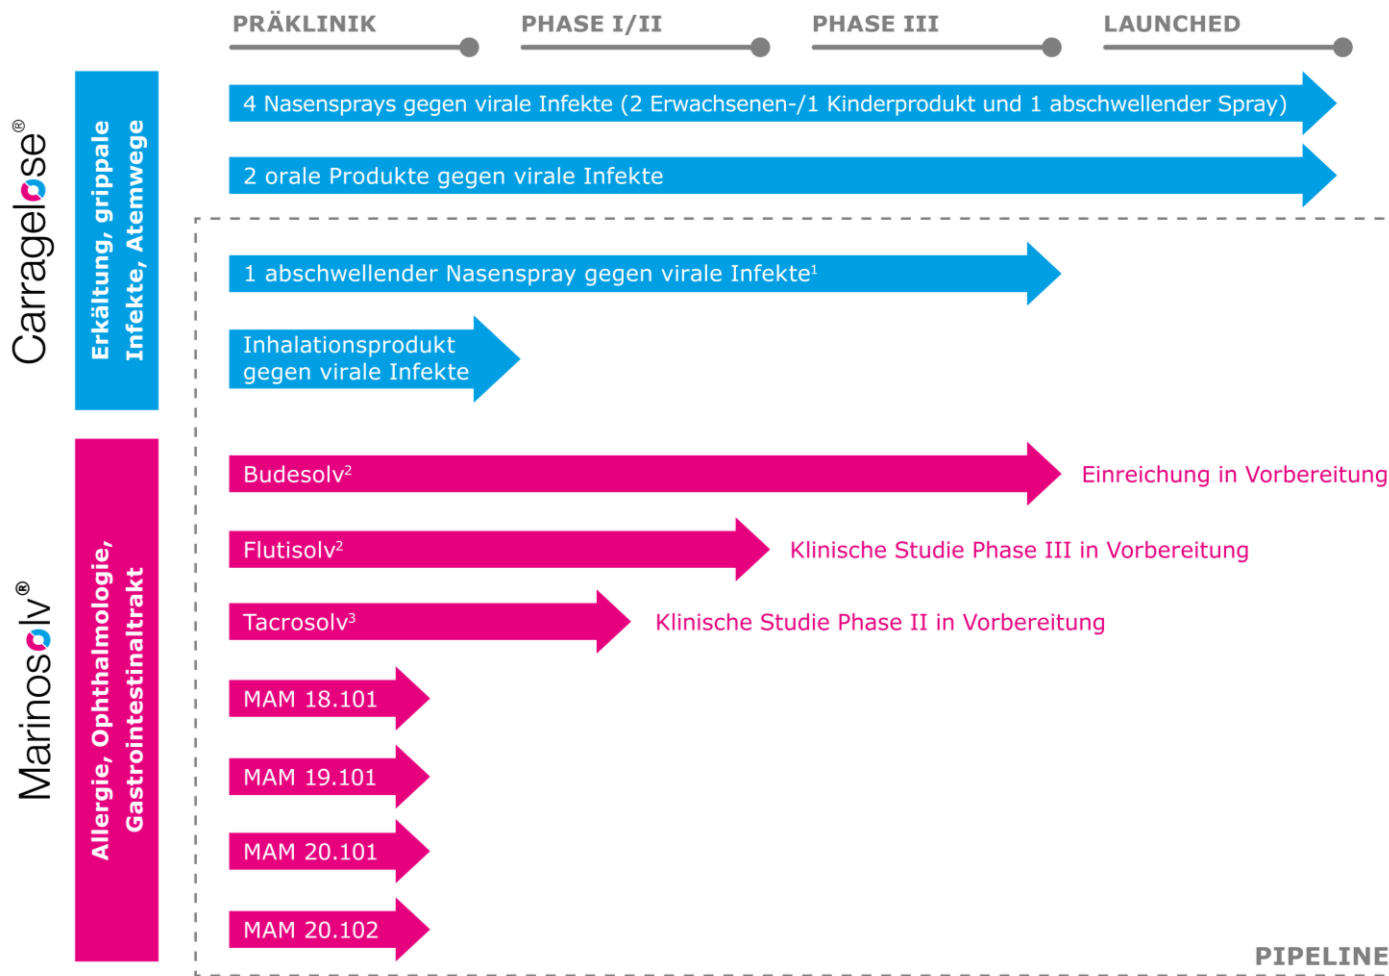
PRÄKLINIK PHASE I/II PHASE III LAUNCHED

Carragelose®

Erkältung, grippale Infekte, Atemwege

4 Nasensprays gegen virale Infekte (2 Erwachsenen-/1 Kinderprodukt und 1 abschwellender Spray)

2 orale Produkte gegen virale Infekte

1 abschwellender Nasenspray gegen virale Infekte¹

Inhalationsprodukt gegen virale Infekte

Marinosolv®

Allergie, Ophthalmologie, Gastrointestinaltrakt

Budesolv² Einreichung in Vorbereitung

Flutisolv² Klinische Studie Phase III in Vorbereitung

Tacrosolv³ Klinische Studie Phase II in Vorbereitung

MAM 18.101

MAM 19.101

MAM 20.101

MAM 20.102

PIPELINE